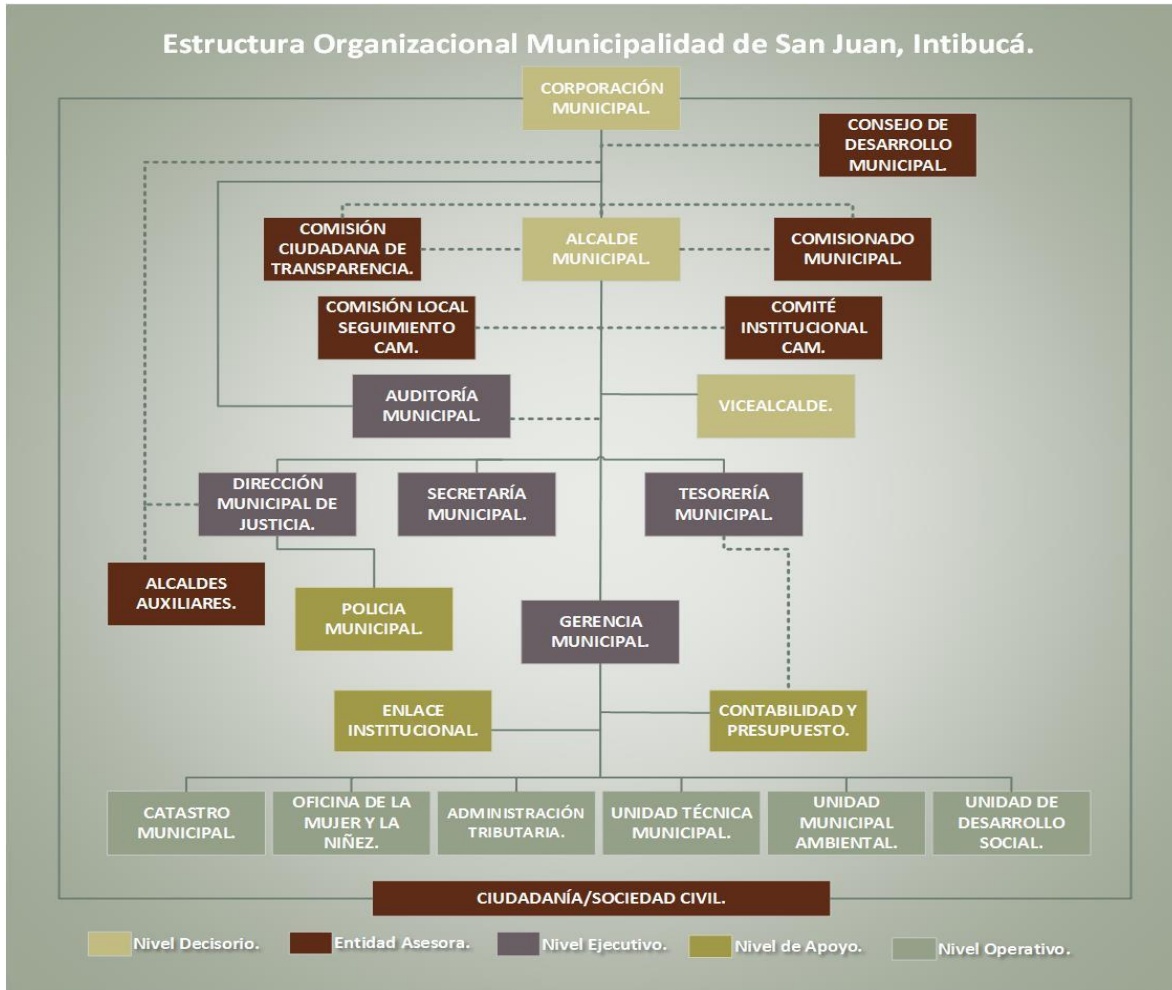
Estructura Organizacional Municipalidad de San Juan, Intibucá.

CORPORACIÓN MUNICIPAL.

CONSEJO DE DESARROLLO MUNICIPAL.

COMISIÓN CIUDADANA DE TRANSPARENCIA.

ALCALDE MUNICIPAL.

COMISIONADO MUNICIPAL.

COMISIÓN LOCAL SEGUIMIENTO CAM.

COMITÉ INSTITUCIONAL CAM.

AUDITORÍA MUNICIPAL.

VICEALCALDE.

DIRECCIÓN MUNICIPAL DE JUSTICIA.

SECRETARÍA MUNICIPAL.

TESORERÍA MUNICIPAL.

ALCALDES AUXILIARES.

POLICIA MUNICIPAL.

GERENCIA MUNICIPAL.

ENLACE INSTITUCIONAL.

CONTABILIDAD Y PRESUPUESTO.

CATASTRO MUNICIPAL.

OFICINA DE LA MUJER Y LA NIÑEZ.

ADMINISTRACIÓN TRIBUTARIA.

UNIDAD TÉCNICA MUNICIPAL.

UNIDAD MUNICIPAL AMBIENTAL.

UNIDAD DE DESARROLLO SOCIAL.

CIUDADANÍA/SOCIEDAD CIVIL.

Nivel Decisorio. Entidad Asesora. Nivel Ejecutivo. Nivel de Apoyo. Nivel Operativo.